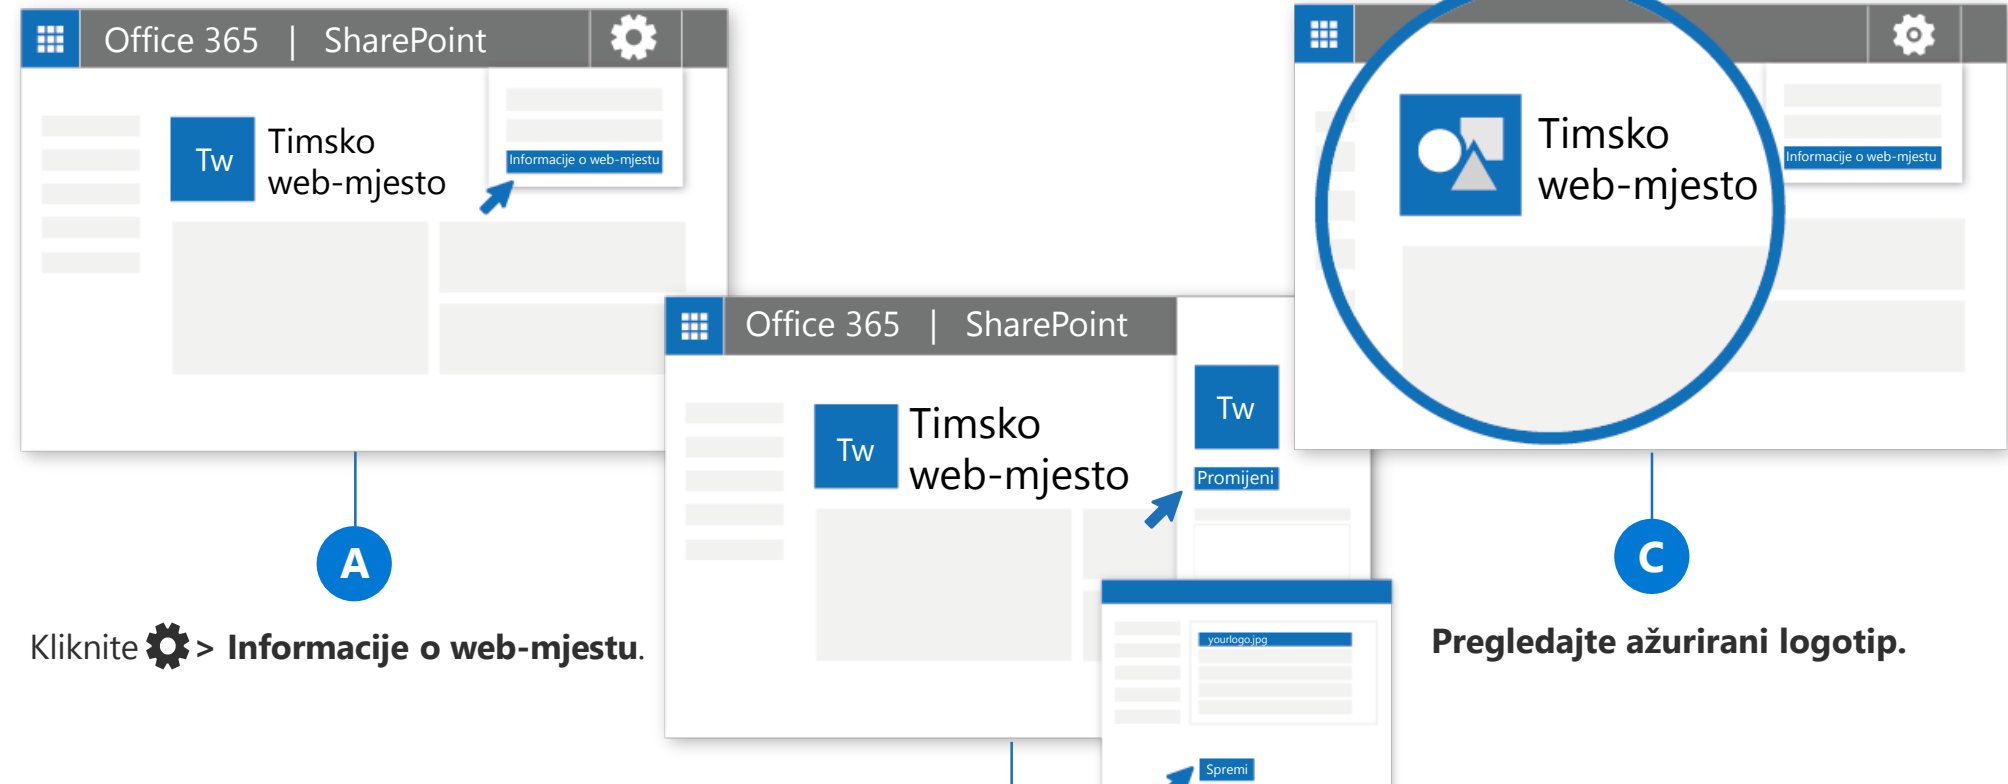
Office 365 | SharePoint

Tw Timsko web-mjesto

Informacije o web-mjestu

A

Kliknite > Informacije o web-mjestu.

Office 365 | SharePoint

Tw Timsko web-mjesto

Tw

Promijeni

yourlogo.jpg

Spremi

Timsko web-mjesto

Informacije o web-mjestu

C

Pregledajte ažurirani logotip.